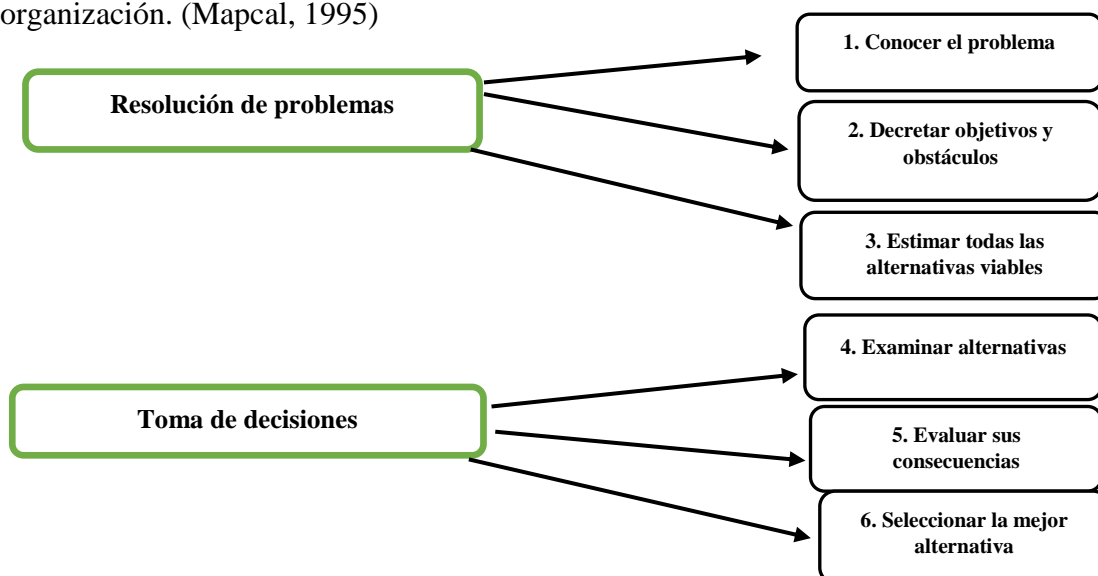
organización. (Mapcal, 1995)

Resolución de problemas

1. Conocer el problema

2. Decretar objetivos y obstáculos

3. Estimar todas las alternativas viables

Toma de decisiones

4. Examinar alternativas

5. Evaluar sus consecuencias

6. Seleccionar la mejor alternativa